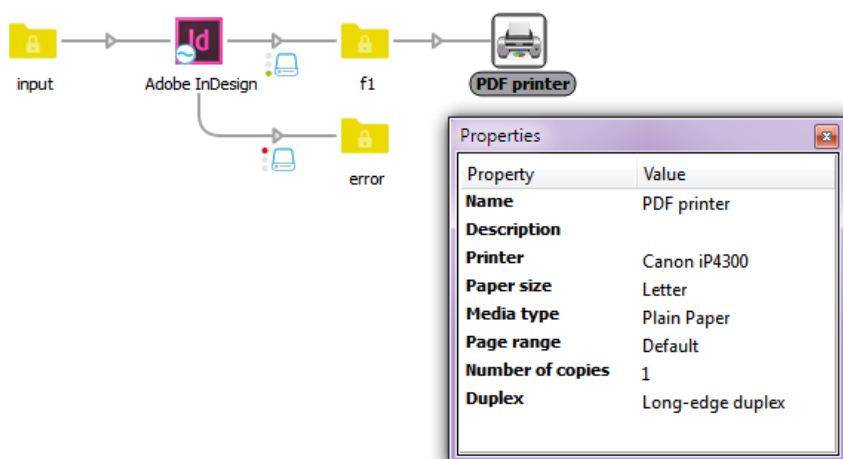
Id

input

Adobe InDesign

f1

PDF printer

error

Properties

| Property | Value |
|---|---|
| **Name** | PDF printer |
| **Description** | |
| **Printer** | Canon iP4300 |
| **Paper size** | Letter |
| **Media type** | Plain Paper |
| **Page range** | Default |
| **Number of copies** | 1 |
| **Duplex** | Long-edge duplex |